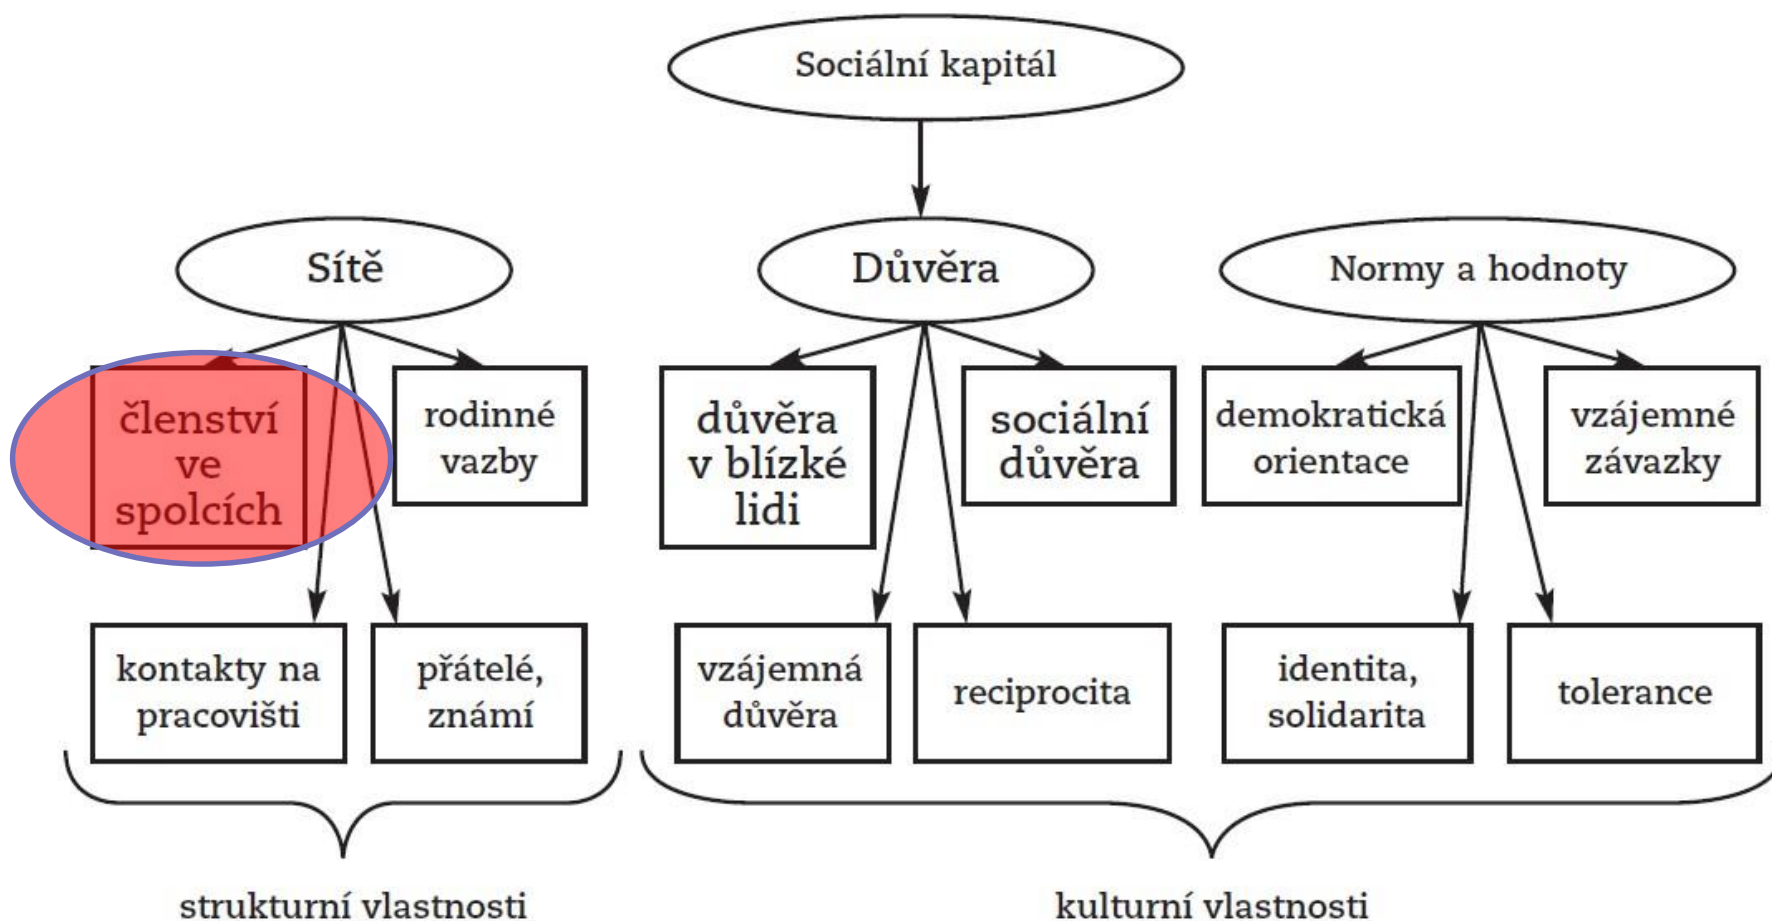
Sociální kapitál

Sítě

Důvěra

Normy a hodnoty

členství ve spolcích

rodinné vazby

důvěra v blízké lidi

sociální důvěra

demokratická orientace

vzájemné závazky

kontakty na pracovišti

přátelé, známí

vzájemná důvěra

reciprocita

identita, solidarita

tolerance

strukturní vlastnosti

kulturní vlastnosti